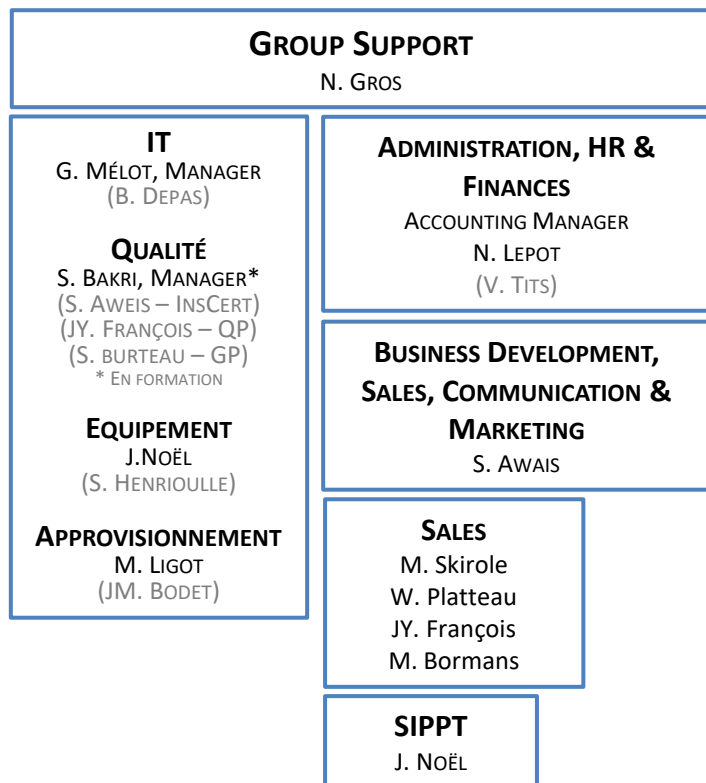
GROUP SUPPORT
N. GROS

IT
G. MÉLOT, MANAGER
(B. DEPAS)

QUALITÉ
S. BAKRI, MANAGER*
(S. AWEIS – INSCERT)
(JY. FRANÇOIS – QP)
(S. BURTEAU – GP)
* EN FORMATION

EQUIPEMENT
J.NOËL
(S. HENRIOULLE)

APPROVISIONNEMENT
M. LIGOT
(JM. BODET)

ADMINISTRATION, HR & FINANCES
ACCOUNTING MANAGER
N. LEPOT
(V. TITS)

BUSINESS DEVELOPMENT, SALES, COMMUNICATION & MARKETING
S. AWAIS

SALES
M. Skirole
W. Platteau
JY. François
M. Bormans

SIPPT
J. NOËL